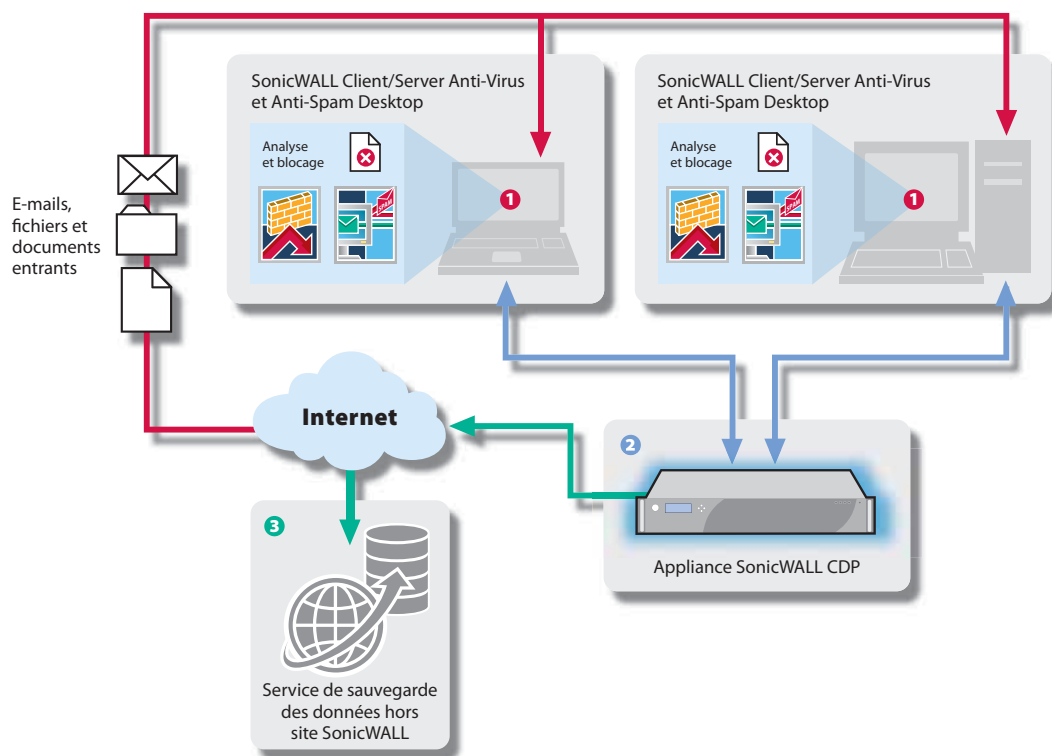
SonicWALL Client/Server Anti-Virus et Anti-Spam Desktop

Analyse et blocage

SPAM

1

SonicWALL Client/Server Anti-Virus et Anti-Spam Desktop

Analyse et blocage

SPAM

1

E-mails, fichiers et documents entrants

Internet

2

Appliance SonicWALL CDP

3

Service de sauvegarde des données hors site SonicWALL